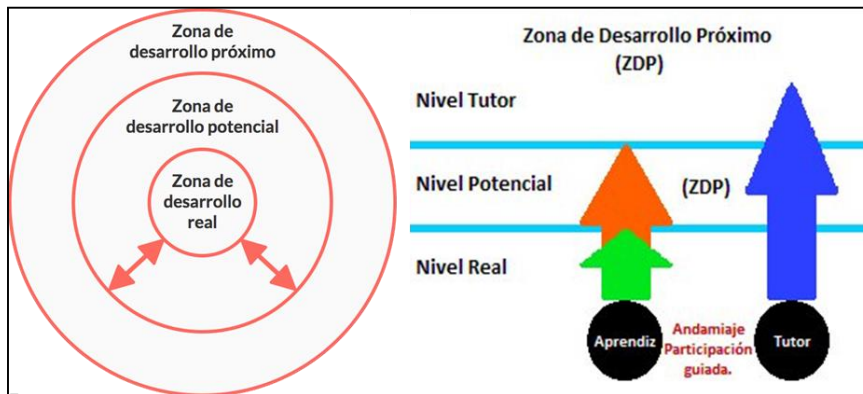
Zona de desarrollo próximo

Zona de desarrollo potencial

Zona de desarrollo real

Zona de Desarrollo Próximo (ZDP)

Nivel Tutor

Nivel Potencial

(ZDP)

Nivel Real

Aprendiz

Andamiaje Participación guiada.

Tutor